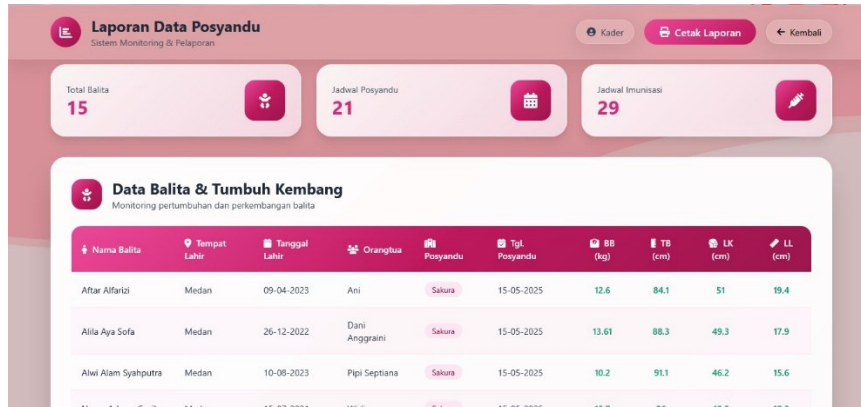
Laporan Data Posyandu
Sistem Monitoring & Pelaporan

Kader
Cetak Laporan
← Kembali

Total Balita
15

Jadwal Posyandu
21

Jadwal Imunisasi
29

Data Balita & Tumbuh Kembang
Monitoring pertumbuhan dan perkembangan balita

| Nama Balita | Tempat Lahir | Tanggal Lahir | Orangtua | Posyandu | Tgl. Posyandu | BB (kg) | TB (cm) | LK (cm) | LL (cm) |
|---|---|---|---|---|---|---|---|---|---|
| Aftar Alfarizi | Medan | 09-04-2023 | Ani | Sakura | 15-05-2025 | 12.6 | 84.1 | 51 | 19.4 |
| Alila Aya Sofa | Medan | 26-12-2022 | Dani Anggraini | Sakura | 15-05-2025 | 13.61 | 88.3 | 49.3 | 17.9 |
| Alwi Alam Syahputra | Medan | 10-08-2023 | Pipi Septiana | Sakura | 15-05-2025 | 10.2 | 91.1 | 46.2 | 15.6 |
| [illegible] | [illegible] | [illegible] | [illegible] | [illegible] | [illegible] | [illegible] | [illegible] | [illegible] | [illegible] |